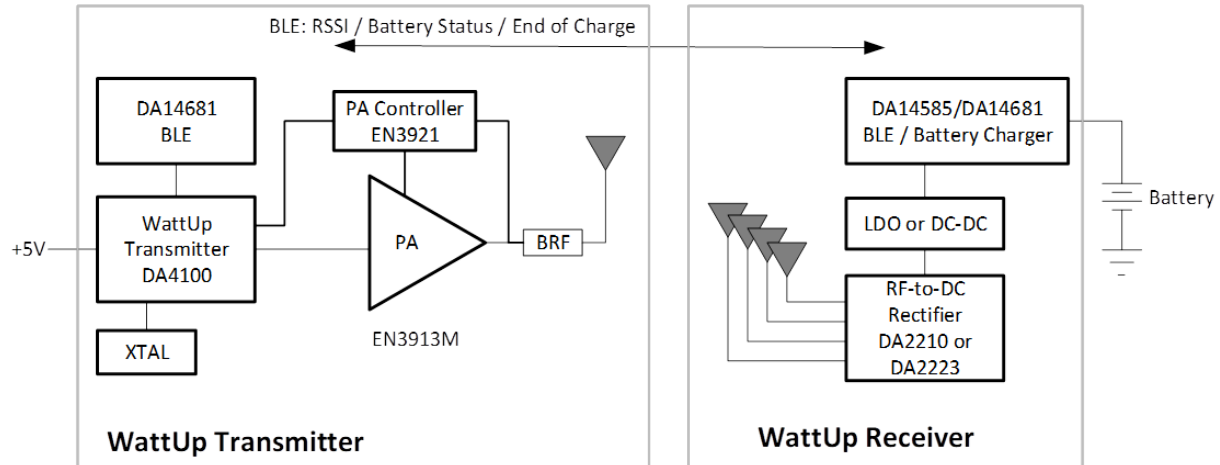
BLE: RSSI / Battery Status / End of Charge

DA14681
BLE

PA Controller
EN3921

WattUp
Transmitter
DA4100

+5V

PA

BRF

EN3913M

XTAL

WattUp Transmitter

DA14585/DA14681
BLE / Battery Charger

Battery

LDO or DC-DC

RF-to-DC
Rectifier
DA2210 or
DA2223

WattUp Receiver